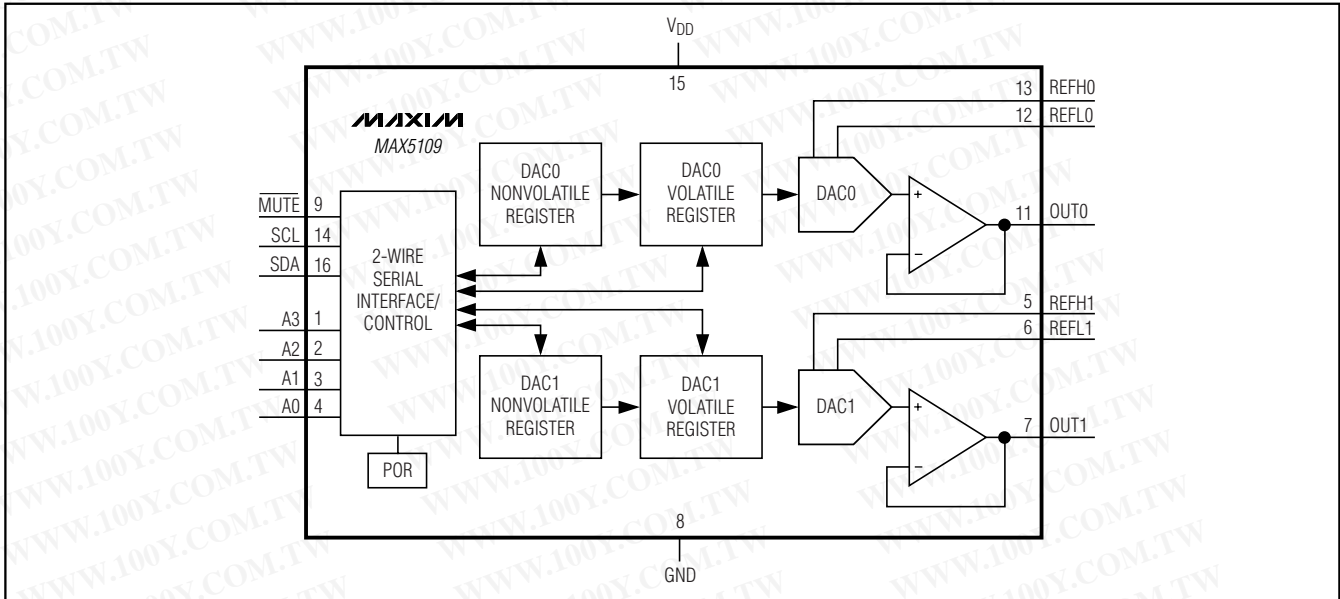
$V_{DD}$

15

MAXIM

MAX5109

$\overline{MUTE}$ 9

SCL 14

SDA 16

A3 1

A2 2

A1 3

A0 4

2-WIRE SERIAL INTERFACE/ CONTROL

POR

DAC0 NONVOLATILE REGISTER

DAC0 VOLATILE REGISTER

DAC1 NONVOLATILE REGISTER

DAC1 VOLATILE REGISTER

DAC0

DAC1

+

−

+

−

13 REFH0

12 REFL0

11 OUT0

5 REFH1

6 REFL1

7 OUT1

8

GND

WWW.100Y.COM.TW